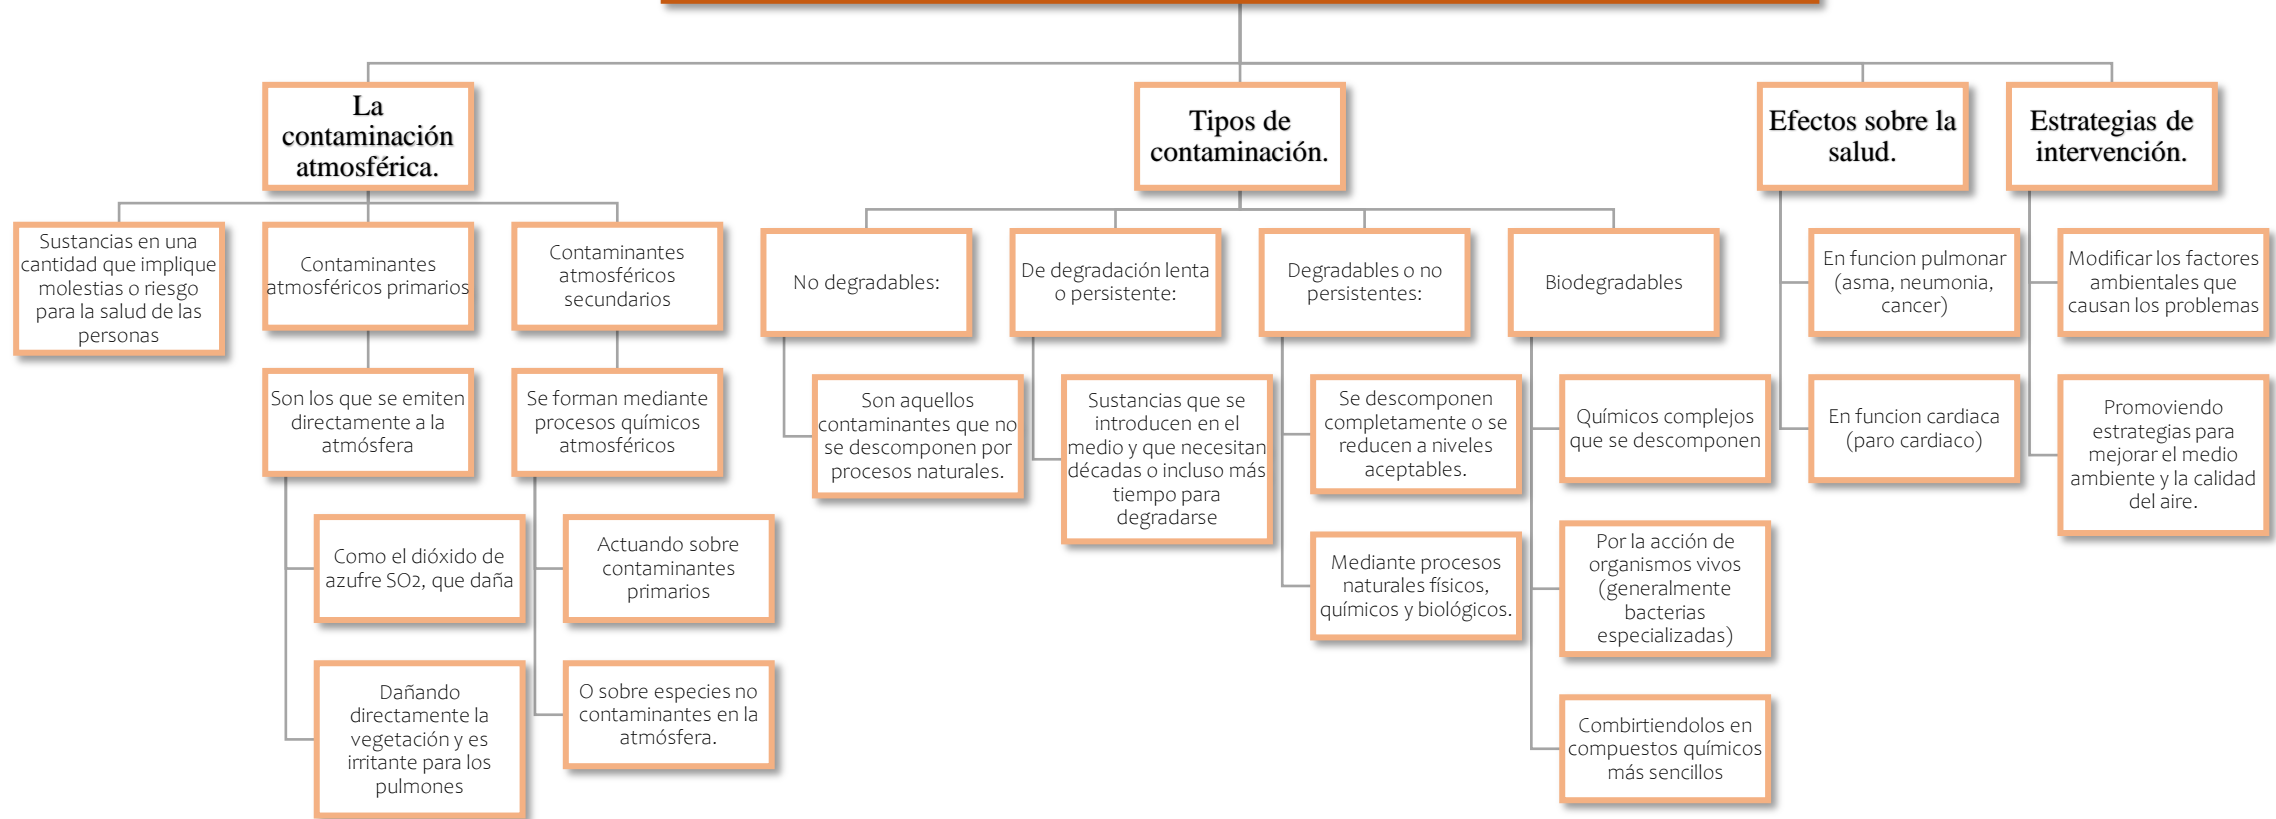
La contaminación atmosférica.

Sustancias en una cantidad que implique molestias o riesgo para la salud de las personas

Contaminantes atmosféricos primarios

Son los que se emiten directamente a la atmósfera

Como el dióxido de azufre SO2, que daña

Dañando directamente la vegetación y es irritante para los pulmones

Contaminantes atmosféricos secundarios

Se forman mediante procesos químicos atmosféricos

Actuando sobre contaminantes primarios

O sobre especies no contaminantes en la atmósfera.

Tipos de contaminación.

No degradables:

Son aquellos contaminantes que no se descomponen por procesos naturales.

De degradación lenta o persistente:

Sustancias que se introducen en el medio y que necesitan décadas o incluso más tiempo para degradarse

Degradables o no persistentes:

Se descomponen completamente o se reducen a niveles aceptables.

Mediante procesos naturales físicos, químicos y biológicos.

Biodegradables

Químicos complejos que se descomponen

Por la acción de organismos vivos (generalmente bacterias especializadas)

Combirtiendolos en compuestos químicos más sencillos

Efectos sobre la salud.

En funcion pulmonar (asma, neumonia, cancer)

En funcion cardiaca (paro cardiaco)

Estrategias de intervención.

Modificar los factores ambientales que causan los problemas

Promoviendo estrategias para mejorar el medio ambiente y la calidad del aire.